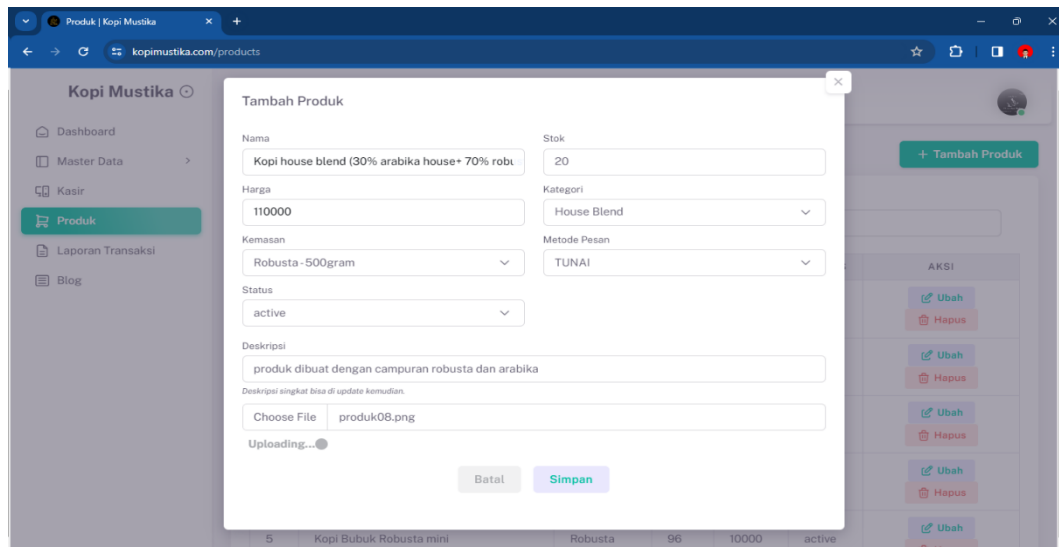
Produk | Kopi Mustika
kopimustika.com/products

Kopi Mustika

Dashboard
Master Data
Kasir
Produk
Laporan Transaksi
Blog

+ Tambah Produk

AKSI
Ubah
Hapus
Ubah
Hapus
Ubah
Hapus
Ubah
Hapus
Ubah

5 Kopi Bubuk Robusta mini Robusta 96 10000 active

Tambah Produk

Nama
Kopi house blend (30% arabika house+ 70% robu

Stok
20

Harga
110000

Kategori
House Blend

Kemasan
Robusta - 500gram

Metode Pesan
TUNAI

Status
active

Deskripsi
produk dibuat dengan campuran robusta dan arabika
Deskripsi singkat bisa di update kemudian.

Choose File produk08.png

Uploading...

Batal Simpan